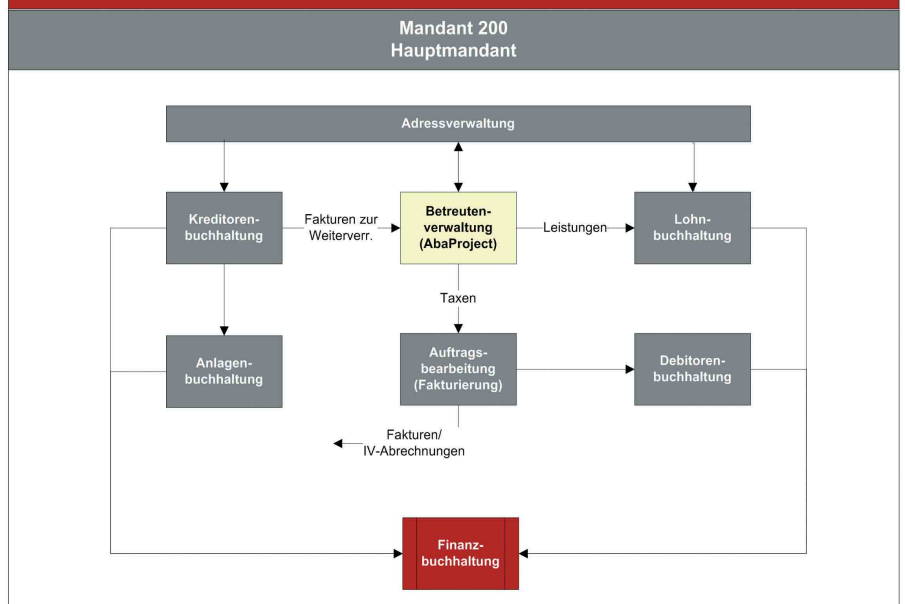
Mandant 200
Hauptmandant

Adressverwaltung

Kreditorenbuchhaltung

Fakturen zur Weiterverr.

Betreutenverwaltung (AbaProject)

Leistungen

Lohnbuchhaltung

Taxen

Anlagenbuchhaltung

Auftragsbearbeitung (Fakturierung)

Debitorenbuchhaltung

Fakturen/ IV-Abrechnungen

Finanzbuchhaltung